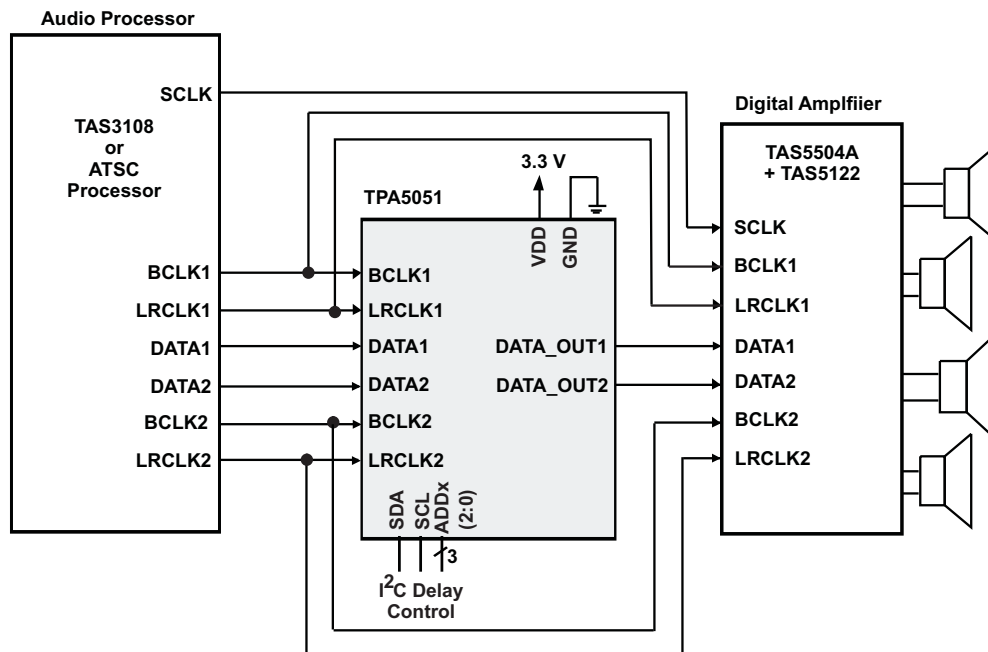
Audio Processor

TAS3108
or
ATSC
Processor

SCLK
BCLK1
LRCLK1
DATA1
DATA2
BCLK2
LRCLK2

3.3 V

TPA5051

VDD
GND

BCLK1
LRCLK1
DATA1
DATA2
BCLK2
LRCLK2

DATA_OUT1
DATA_OUT2

SDA
SCL
ADDx
(2:0)

3

I$^2$C Delay
Control

Digital Amplfiier

TAS5504A
+ TAS5122

SCLK
BCLK1
LRCLK1
DATA1
DATA2
BCLK2
LRCLK2